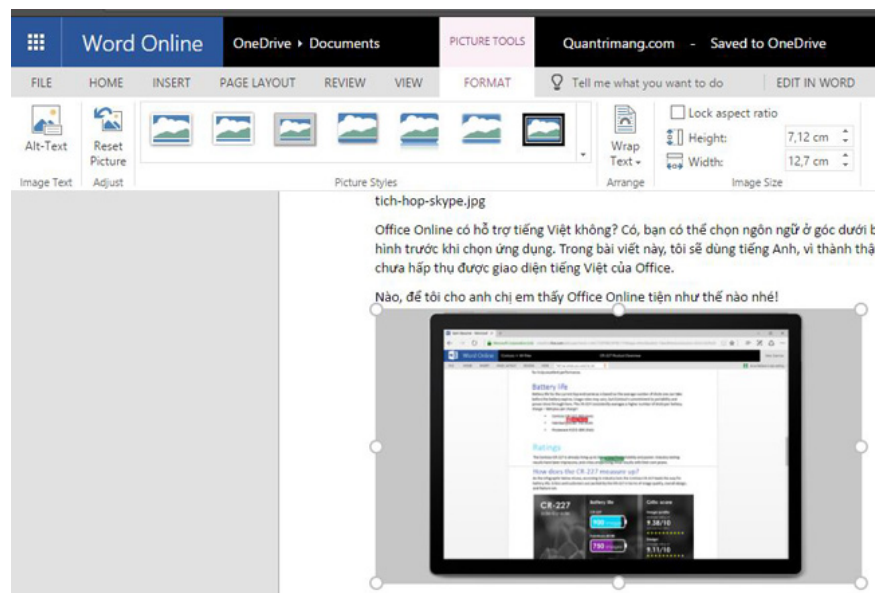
Word Online OneDrive ▸ Documents PICTURE TOOLS Quantrimang.com - Saved to OneDrive

FILE HOME INSERT PAGE LAYOUT REVIEW VIEW FORMAT Tell me what you want to do EDIT IN WORD

Alt-Text Reset Picture Wrap Text Lock aspect ratio Height: 7,12 cm Width: 12,7 cm

Image Text Adjust Picture Styles Arrange Image Size

tich-hop-skype.jpg

Office Online có hỗ trợ tiếng Việt không? Có, bạn có thể chọn ngôn ngữ ở góc dưới b hình trước khi chọn ứng dụng. Trong bài viết này, tôi sẽ dùng tiếng Anh, vì thành thậ chưa hấp thụ được giao diện tiếng Việt của Office.

Nào, để tôi cho anh chị em thấy Office Online tiện như thế nào nhé!

Word Online

Battery life

Ratings

How does the CR-227 measure up?

CR-227

Battery life

Color score

9.38/10

9.11/10